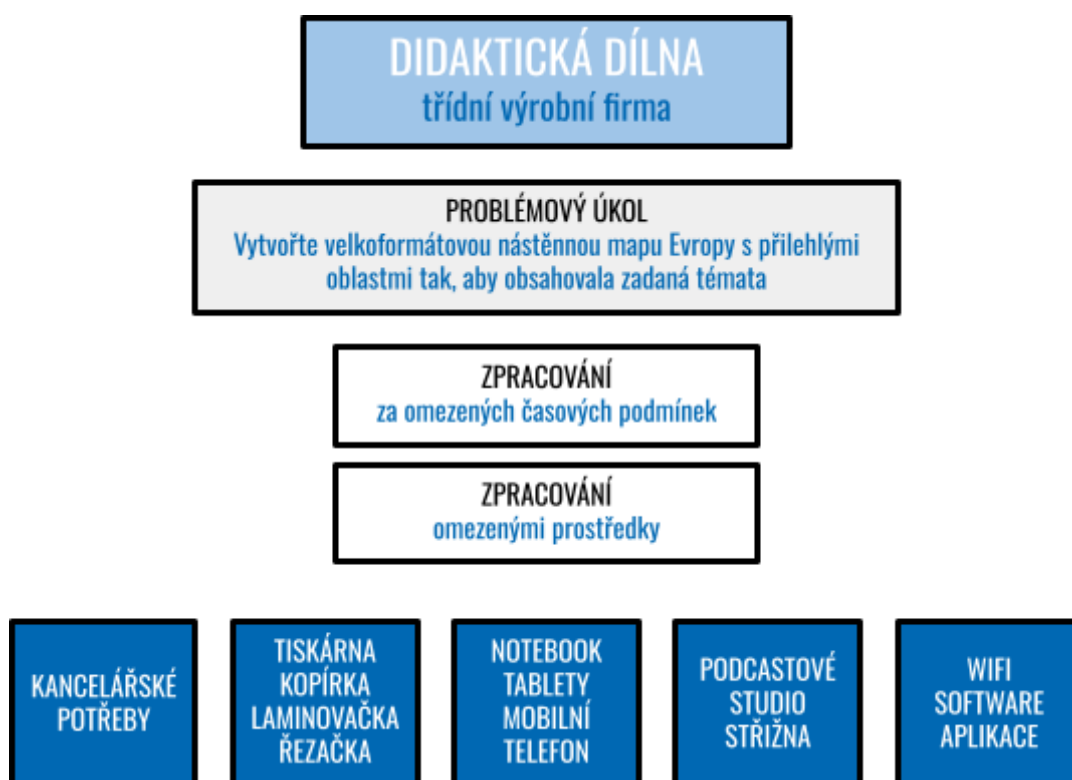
DIDAKTICKÁ DÍLNA
třídní výrobní firma

PROBLÉMOVÝ ÚKOL
Vytvořte velkoformátovou nástěnnou mapu Evropy s přilehlými oblastmi tak, aby obsahovala zadaná témata

ZPRACOVÁNÍ
za omezených časových podmínek

ZPRACOVÁNÍ
omezenými prostředky

KANCELÁŘSKÉ POTŘEBY

TISKÁRNA
KOPÍRKA
LAMINOVAČKA
ŘEZAČKA

NOTEBOOK
TABLETY
MOBILNÍ TELEFON

PODCASTOVÉ STUDIO
STŘIŽNA

WIFI
SOFTWARE
APLIKACE